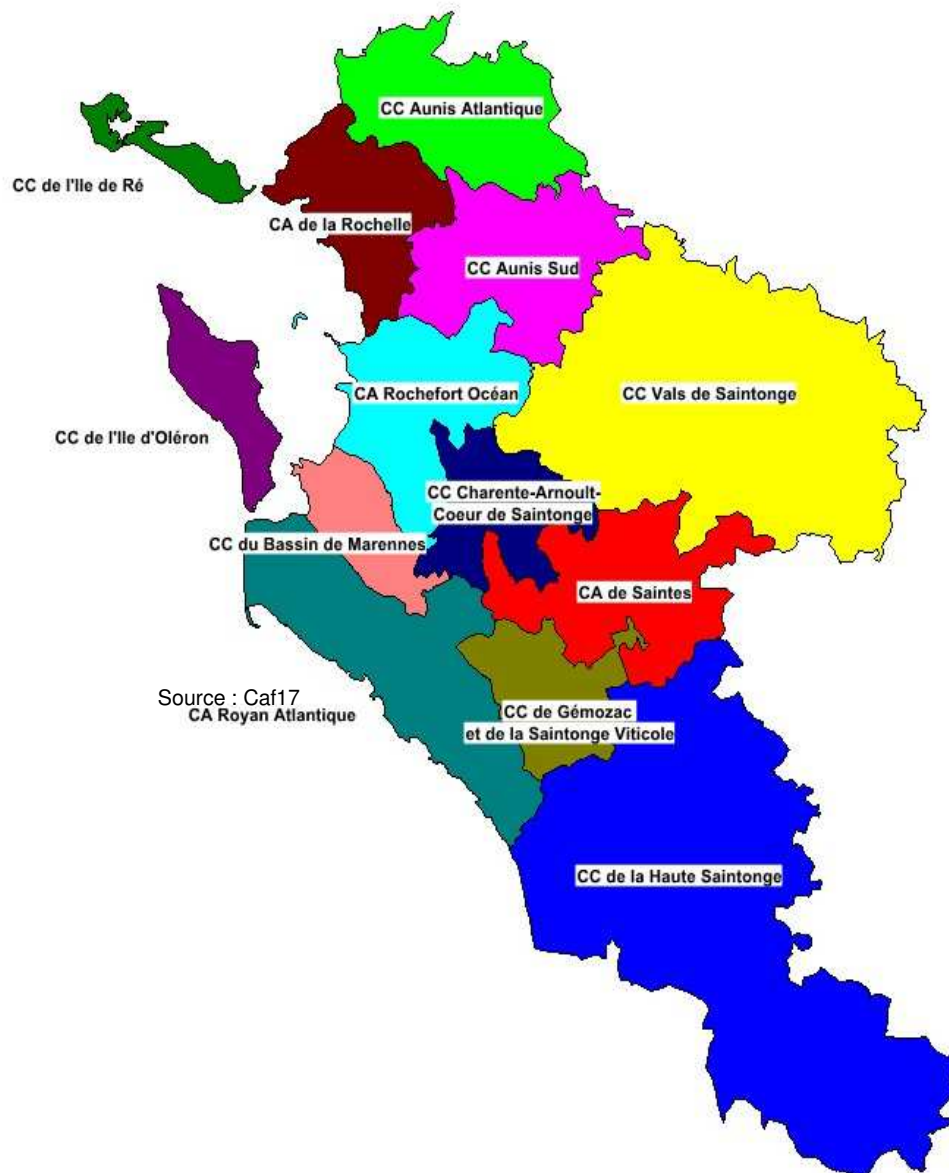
CC Aunis Atlantique

CC de l'Ile de Ré

CA de la Rochelle

CC Aunis Sud

CC Vals de Saintonge

CA Rochefort Océan

CC de l'Ile d'Oléron

CC Charente-Arnoult-Coeur de Saintonge

CC du Bassin de Marennes

CA de Saintes

Source : Caf17

CA Royan Atlantique

CC de Gémozac et de la Saintonge Viticole

CC de la Haute Saintonge